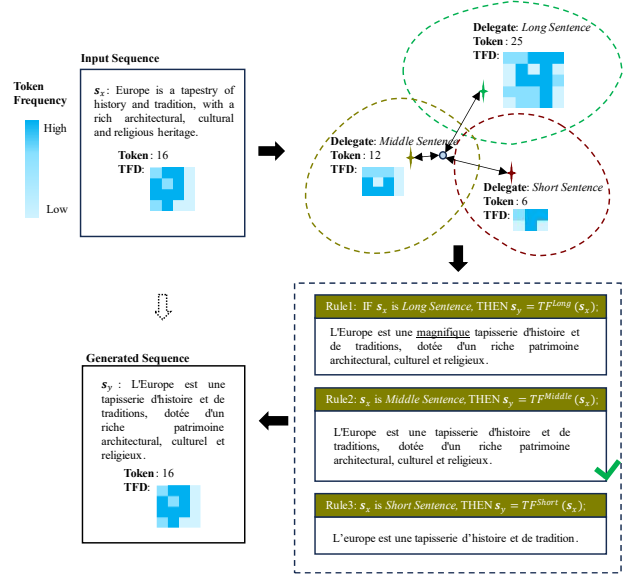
Token Frequency

High

Low

Input Sequence

$s_x$: Europe is a tapestry of history and tradition, with a rich architectural, cultural and religious heritage.

Token: 16

TFD:

Delegate: Long Sentence

Token: 25

TFD:

Delegate: Middle Sentence

Token: 12

TFD:

Delegate: Short Sentence

Token: 6

TFD:

Rule1: IF $s_x$ is Long Sentence, THEN $s_y = TF^{Long}(s_x)$;

L'Europe est une magnifique tapisserie d'histoire et de traditions, dotée d'un riche patrimoine architectural, culturel et religieux.

Rule2: $s_x$ is Middle Sentence, THEN $s_y = TF^{Middle}(s_x)$;

L'Europe est une tapisserie d'histoire et de traditions, dotée d'un riche patrimoine architectural, culturel et religieux.

Rule3: $s_x$ is Short Sentence, THEN $s_y = TF^{Short}(s_x)$;

L'europe est une tapisserie d'histoire et de tradition.

Generated Sequence

$s_y$: L'Europe est une tapisserie d'histoire et de traditions, dotée d'un riche patrimoine architectural, culturel et religieux.

Token: 16

TFD: